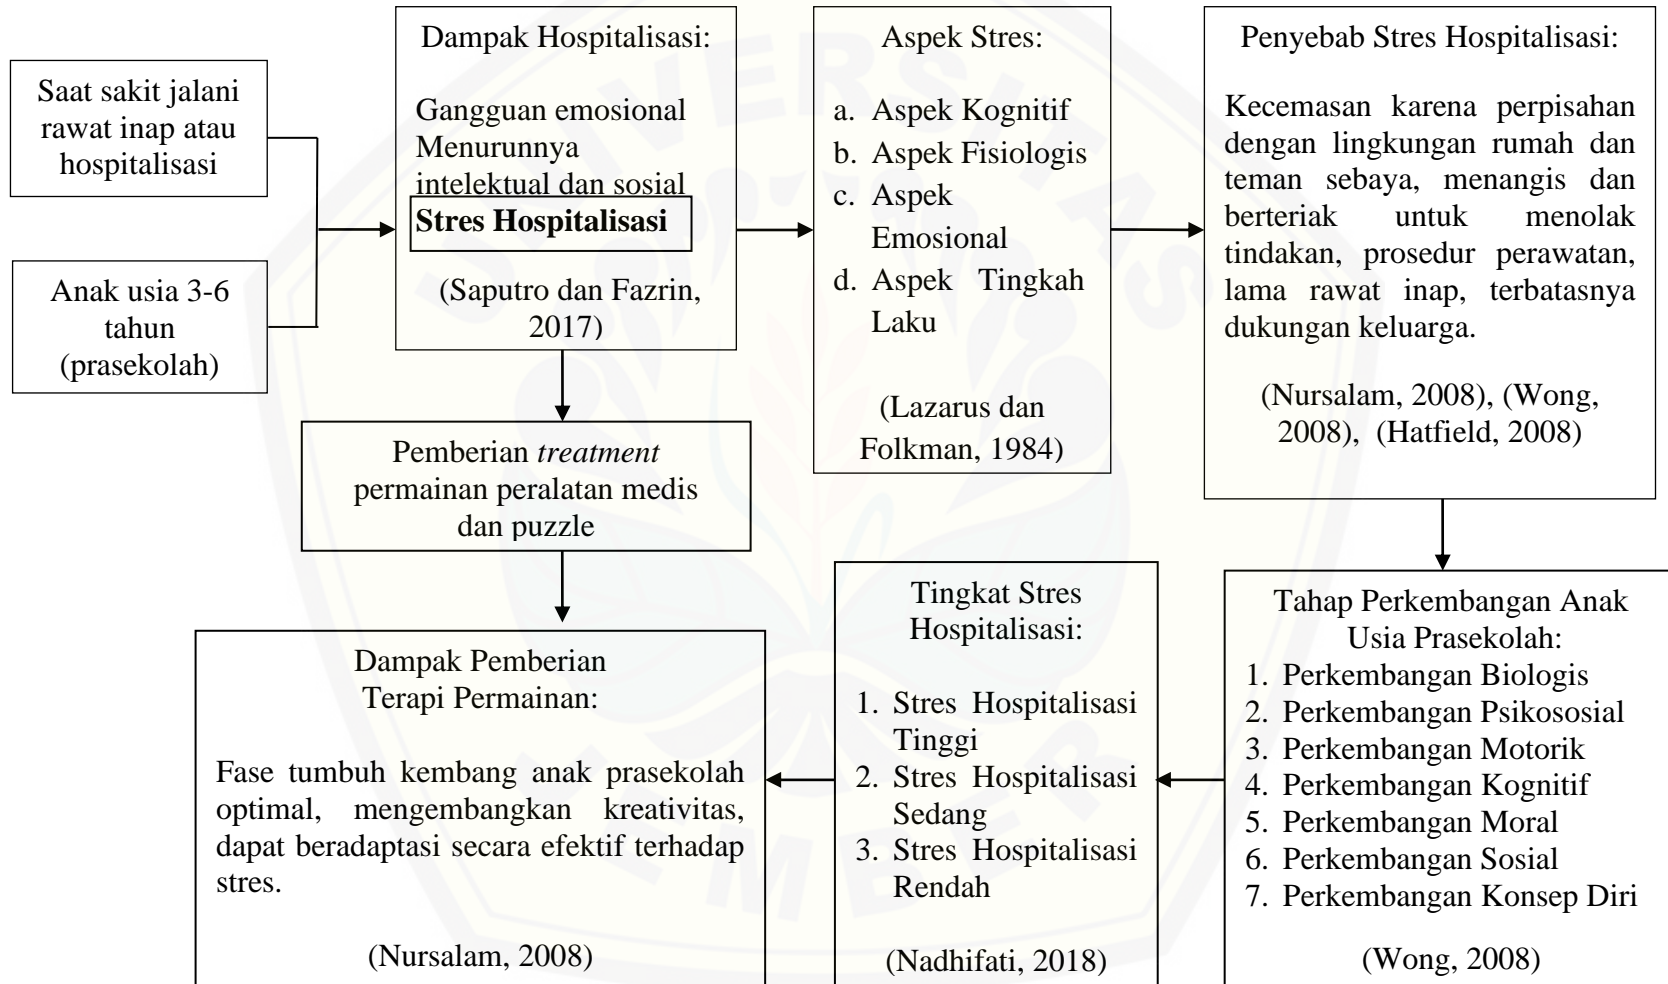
Saat sakit jalani rawat inap atau hospitalisasi

Anak usia 3-6 tahun (prasekolah)

Dampak Hospitalisasi:

Gangguan emosional
Menurunnya intelektual dan sosial

**Stres Hospitalisasi**

(Saputro dan Fazrin, 2017)

Aspek Stres:

a. Aspek Kognitif
b. Aspek Fisiologis
c. Aspek Emosional
d. Aspek Tingkah Laku

(Lazarus dan Folkman, 1984)

Penyebab Stres Hospitalisasi:

Kecemasan karena perpisahan dengan lingkungan rumah dan teman sebaya, menangis dan berteriak untuk menolak tindakan, prosedur perawatan, lama rawat inap, terbatasnya dukungan keluarga.

(Nursalam, 2008), (Wong, 2008), (Hatfield, 2008)

Pemberian *treatment* permainan peralatan medis dan puzzle

Dampak Pemberian Terapi Permainan:

Fase tumbuh kembang anak prasekolah optimal, mengembangkan kreativitas, dapat beradaptasi secara efektif terhadap stres.

(Nursalam, 2008)

Tingkat Stres Hospitalisasi:

1. Stres Hospitalisasi Tinggi
2. Stres Hospitalisasi Sedang
3. Stres Hospitalisasi Rendah

(Nadhifati, 2018)

Tahap Perkembangan Anak Usia Prasekolah:
1. Perkembangan Biologis
2. Perkembangan Psikososial
3. Perkembangan Motorik
4. Perkembangan Kognitif
5. Perkembangan Moral
6. Perkembangan Sosial
7. Perkembangan Konsep Diri

(Wong, 2008)